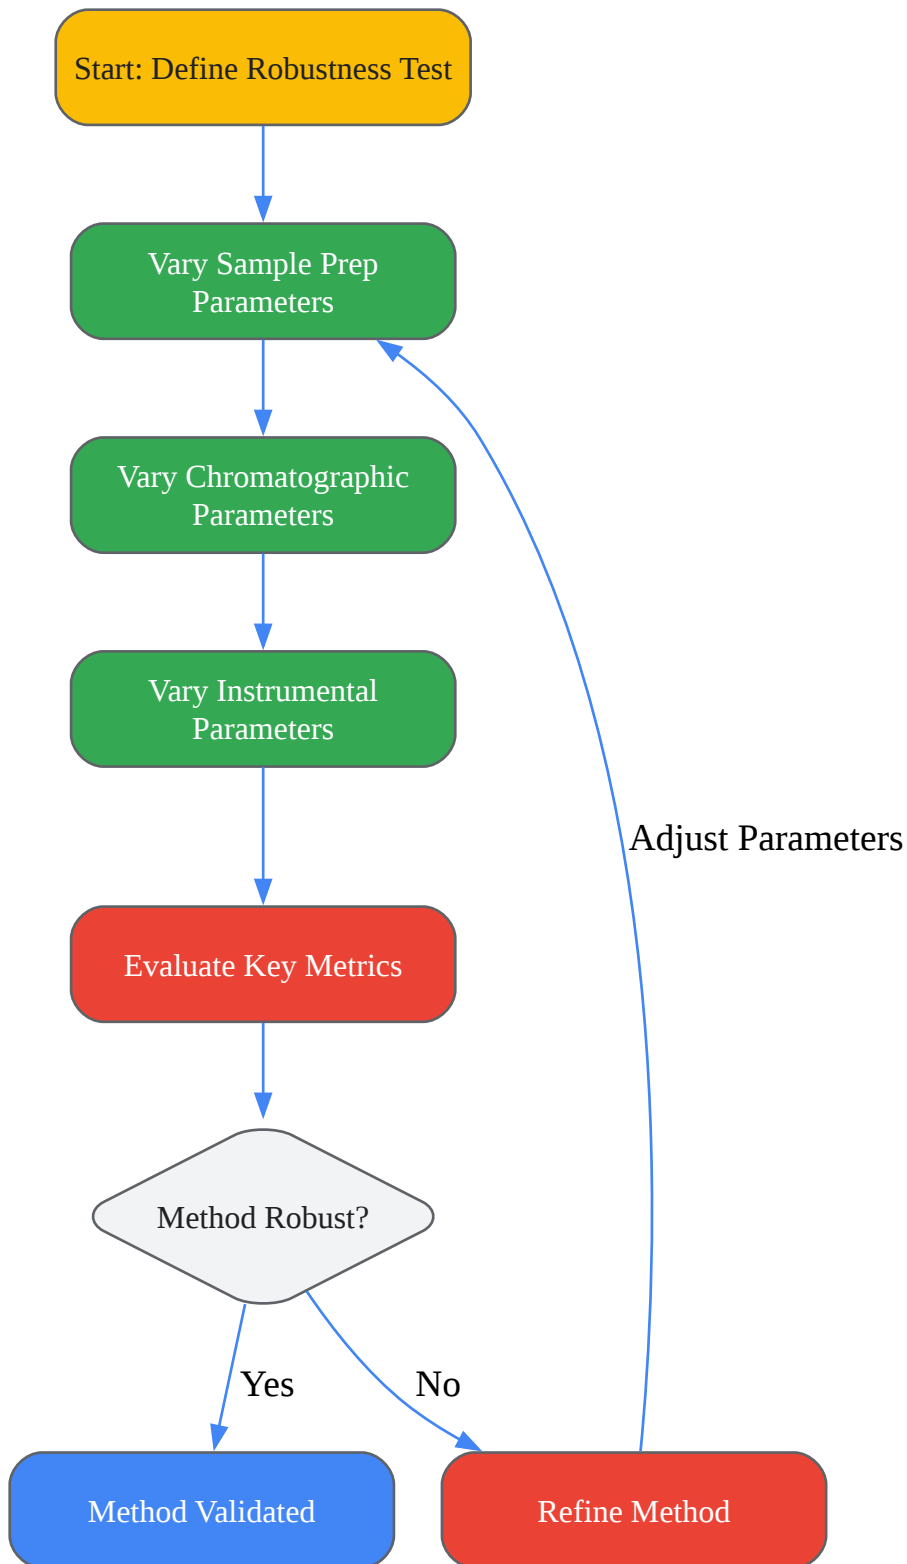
Start: Define Robustness Test

Vary Sample Prep Parameters

Vary Chromatographic Parameters

Vary Instrumental Parameters

Evaluate Key Metrics

Method Robust?

Yes

No

Method Validated

Refine Method

Adjust Parameters